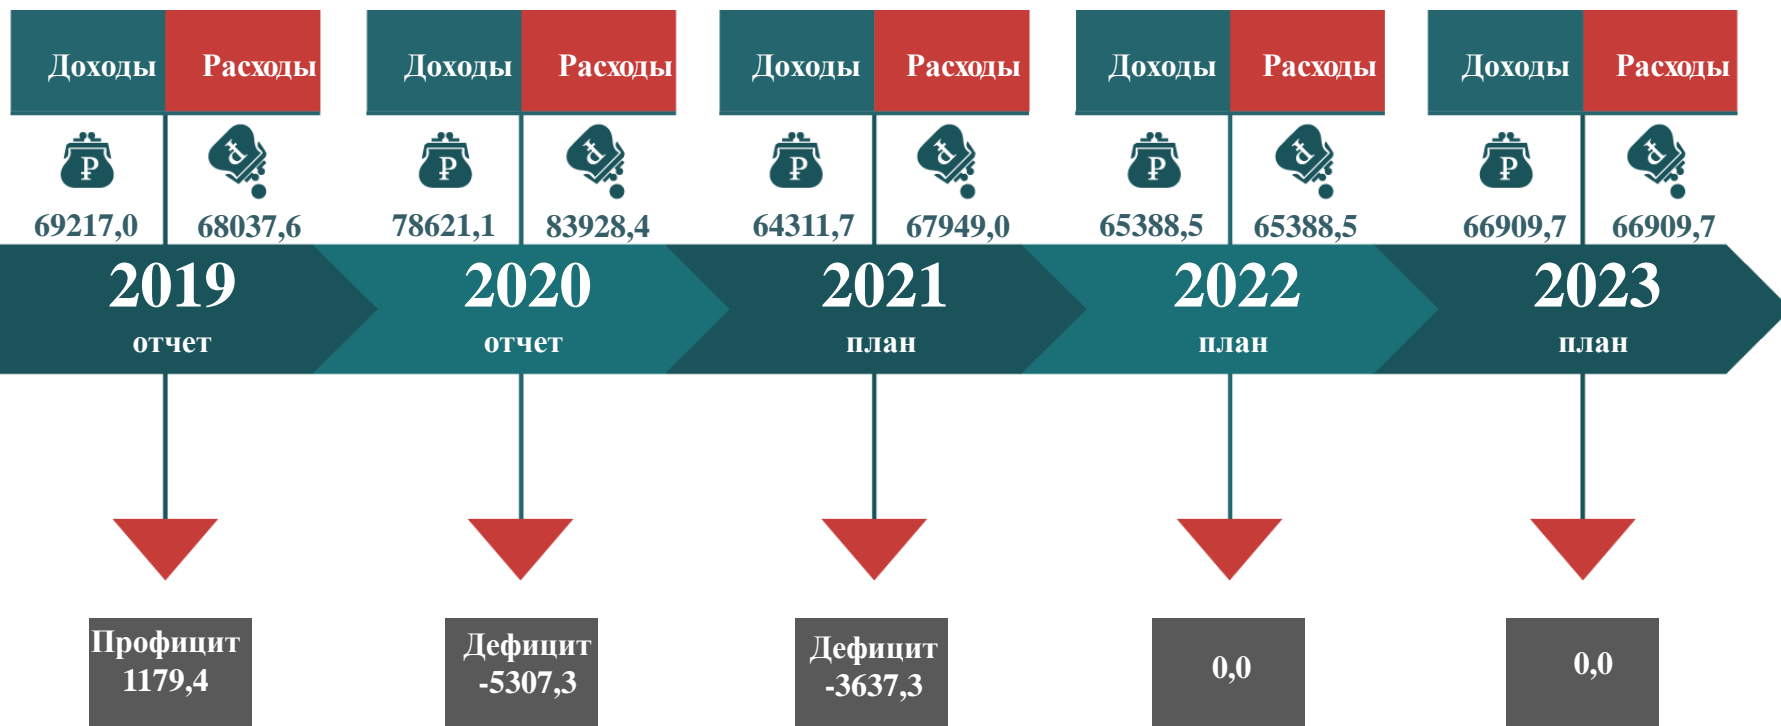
Доходы Расходы
69217,0 68037,6
2019
отчет
Профицит 1179,4

Доходы Расходы
78621,1 83928,4
2020
отчет
Дефицит -5307,3

Доходы Расходы
64311,7 67949,0
2021
план
Дефицит -3637,3

Доходы Расходы
65388,5 65388,5
2022
план
0,0

Доходы Расходы
66909,7 66909,7
2023
план
0,0